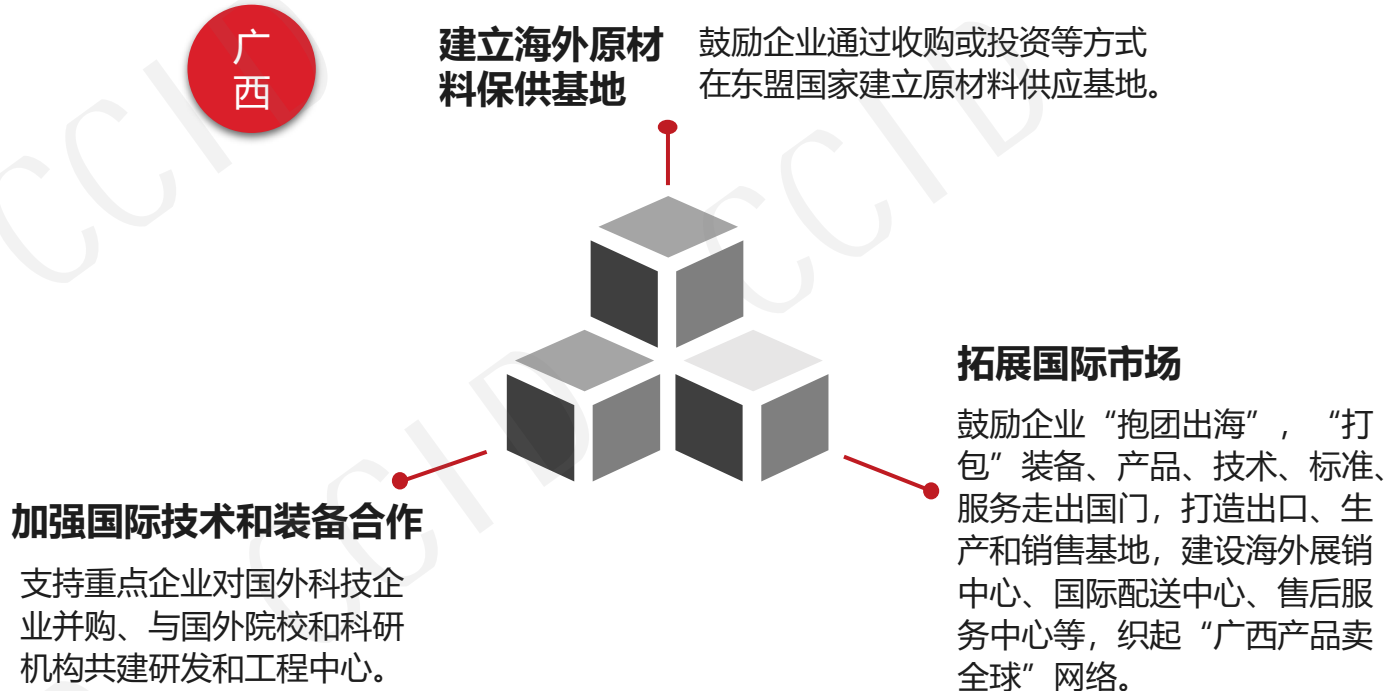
广西

建立海外原材料保供基地

鼓励企业通过收购或投资等方式在东盟国家建立原材料供应基地。

拓展国际市场

鼓励企业“抱团出海”，“打包”装备、产品、技术、标准、服务走出国门，打造出口、生产和销售基地，建设海外展销中心、国际配送中心、售后服务中心等，织起“广西产品卖全球”网络。

加强国际技术和装备合作

支持重点企业对国外科技企业并购、与国外院校和科研机构共建研发和工程中心。